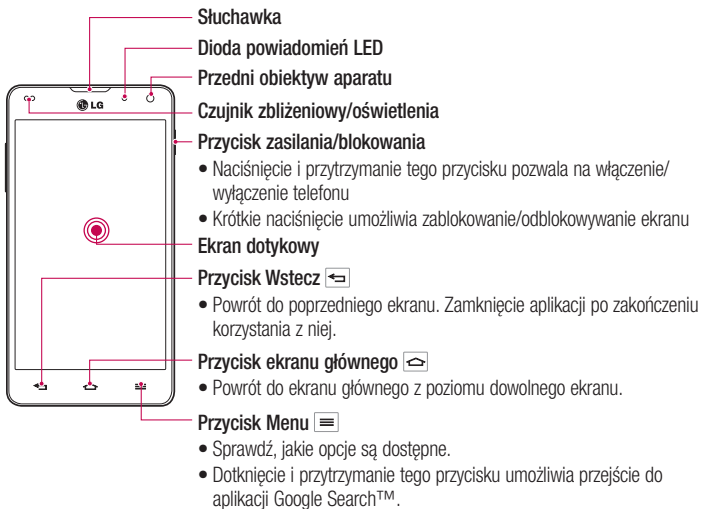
Słuchawka

Dioda powiadomień LED

Przedni obiektyw aparatu

LG

Czujnik zbliżeniowy/oświetlenia

Przycisk zasilania/blokowania

• Naciśnięcie i przytrzymanie tego przycisku pozwala na włączenie/wyłączenie telefonu

• Krótkie naciśnięcie umożliwia zablokowanie/odblokowywanie ekranu

Ekran dotykowy

Przycisk Wstecz

• Powrót do poprzedniego ekranu. Zamknięcie aplikacji po zakończeniu korzystania z niej.

Przycisk ekranu głównego

• Powrót do ekranu głównego z poziomu dowolnego ekranu.

Przycisk Menu

• Sprawdź, jakie opcje są dostępne.

• Dotknięcie i przytrzymanie tego przycisku umożliwia przejście do aplikacji Google Search™.